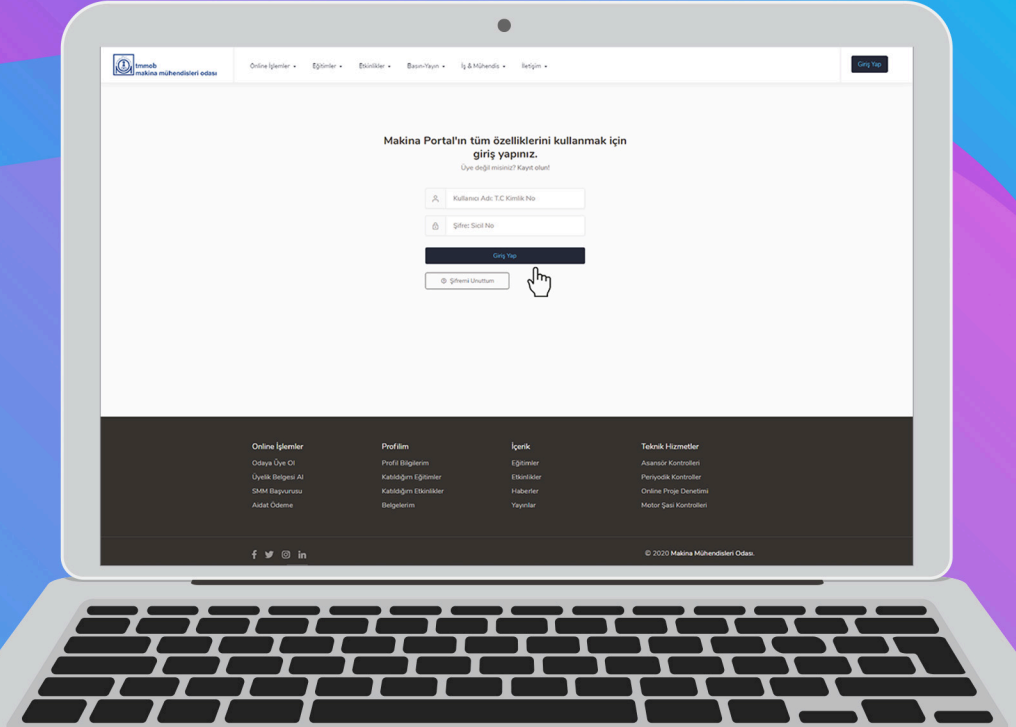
tmmob
makina mühendisleri odası

Online İşlemler ▾ Eğitimler ▾ Etkinlikler ▾ Basın-Yayın ▾ İş & Mühendis ▾ İletişim ▾

Giriş Yap

Makina Portal'ın tüm özelliklerini kullanmak için giriş yapınız.
Üye değil misiniz? Kayıt olun!

Kullanıcı Adı: T.C Kimlik No

Şifre: Sicil No

Giriş Yap

Şifremi Unuttum

Online İşlemler
Odaya Üye Ol
Üyelik Belgesi Al
SMM Başvurusu
Aidat Ödeme

Profilim
Profil Bilgilerim
Katıldığım Eğitimler
Katıldığım Etkinlikler
Belgelerim

İçerik
Eğitimler
Etkinlikler
Haberler
Yayınlar

Teknik Hizmetler
Asansör Kontrolleri
Periyodik Kontroller
Online Proje Denetimi
Motor Şasi Kontrolleri

© 2020 Makina Mühendisleri Odası.